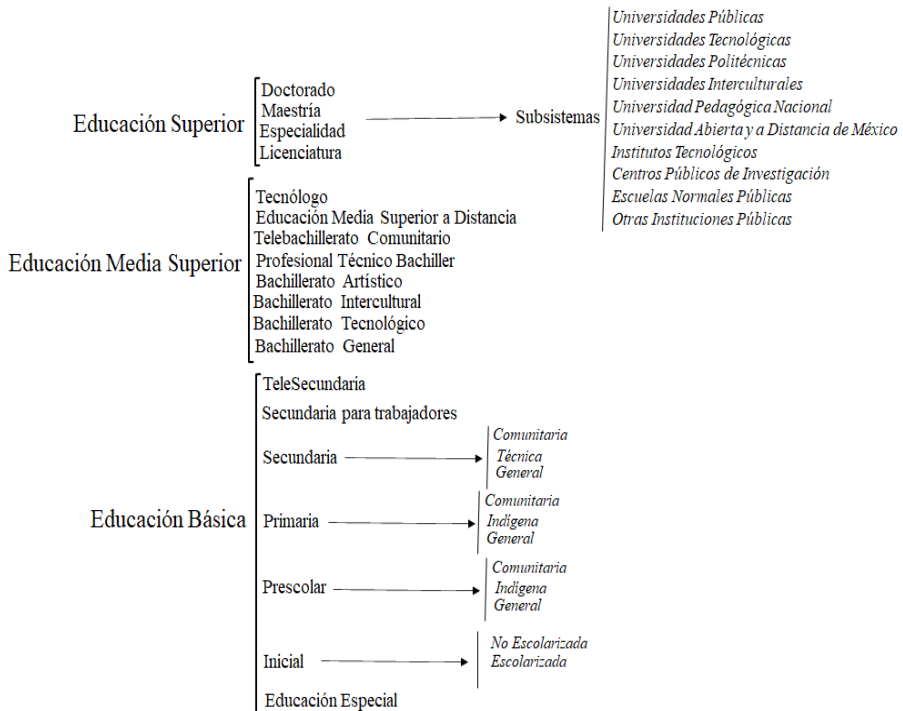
Educación Superior
Doctorado
Maestría
Especialidad
Licenciatura
Subsistemas
*Universidades Públicas*
*Universidades Tecnológicas*
*Universidades Politécnicas*
*Universidades Interculturales*
*Universidad Pedagógica Nacional*
*Universidad Abierta y a Distancia de México*
*Institutos Tecnológicos*
*Centros Públicos de Investigación*
*Escuelas Normales Públicas*
*Otras Instituciones Públicas*

Educación Media Superior
Tecnólogo
Educación Media Superior a Distancia
Telebachillerato Comunitario
Profesional Técnico Bachiller
Bachillerato Artístico
Bachillerato Intercultural
Bachillerato Tecnológico
Bachillerato General

Educación Básica
TeleSecundaria
Secundaria para trabajadores
Secundaria
*Comunitaria*
*Técnica*
*General*
Primaria
*Comunitaria*
*Indígena*
*General*
Prescolar
*Comunitaria*
*Indígena*
*General*
Inicial
*No Escolarizada*
*Escolarizada*
Educación Especial